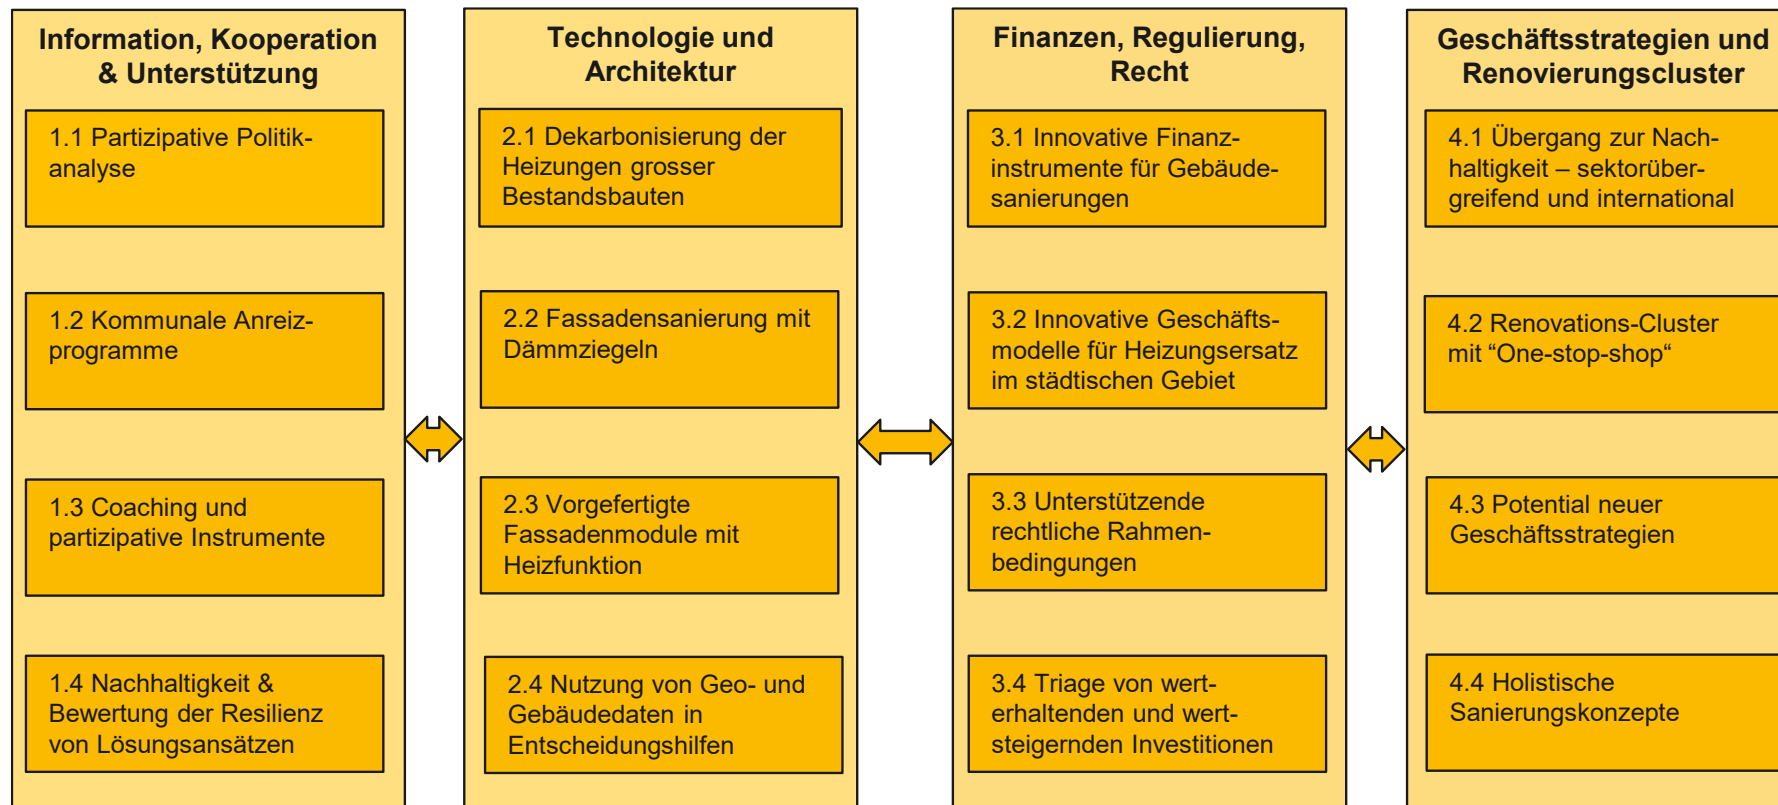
Information, Kooperation & Unterstützung

1.1 Partizipative Politikanalyse

1.2 Kommunale Anreizprogramme

1.3 Coaching und partizipative Instrumente

1.4 Nachhaltigkeit & Bewertung der Resilienz von Lösungsansätzen

Technologie und Architektur

2.1 Dekarbonisierung der Heizungen grosser Bestandsbauten

2.2 Fassadensanierung mit Dämmziegeln

2.3 Vorgefertigte Fassadenmodule mit Heizfunktion

2.4 Nutzung von Geo- und Gebäudedaten in Entscheidungshilfen

Finanzen, Regulierung, Recht

3.1 Innovative Finanzinstrumente für Gebäudesanierungen

3.2 Innovative Geschäftsmodelle für Heizungsersatz im städtischen Gebiet

3.3 Unterstützende rechtliche Rahmenbedingungen

3.4 Triage von werterhaltenden und wertsteigernden Investitionen

Geschäftsstrategien und Renovierungscluster

4.1 Übergang zur Nachhaltigkeit – sektorübergreifend und international

4.2 Renovations-Cluster mit “One-stop-shop“

4.3 Potential neuer Geschäftsstrategien

4.4 Holistische Sanierungskonzepte